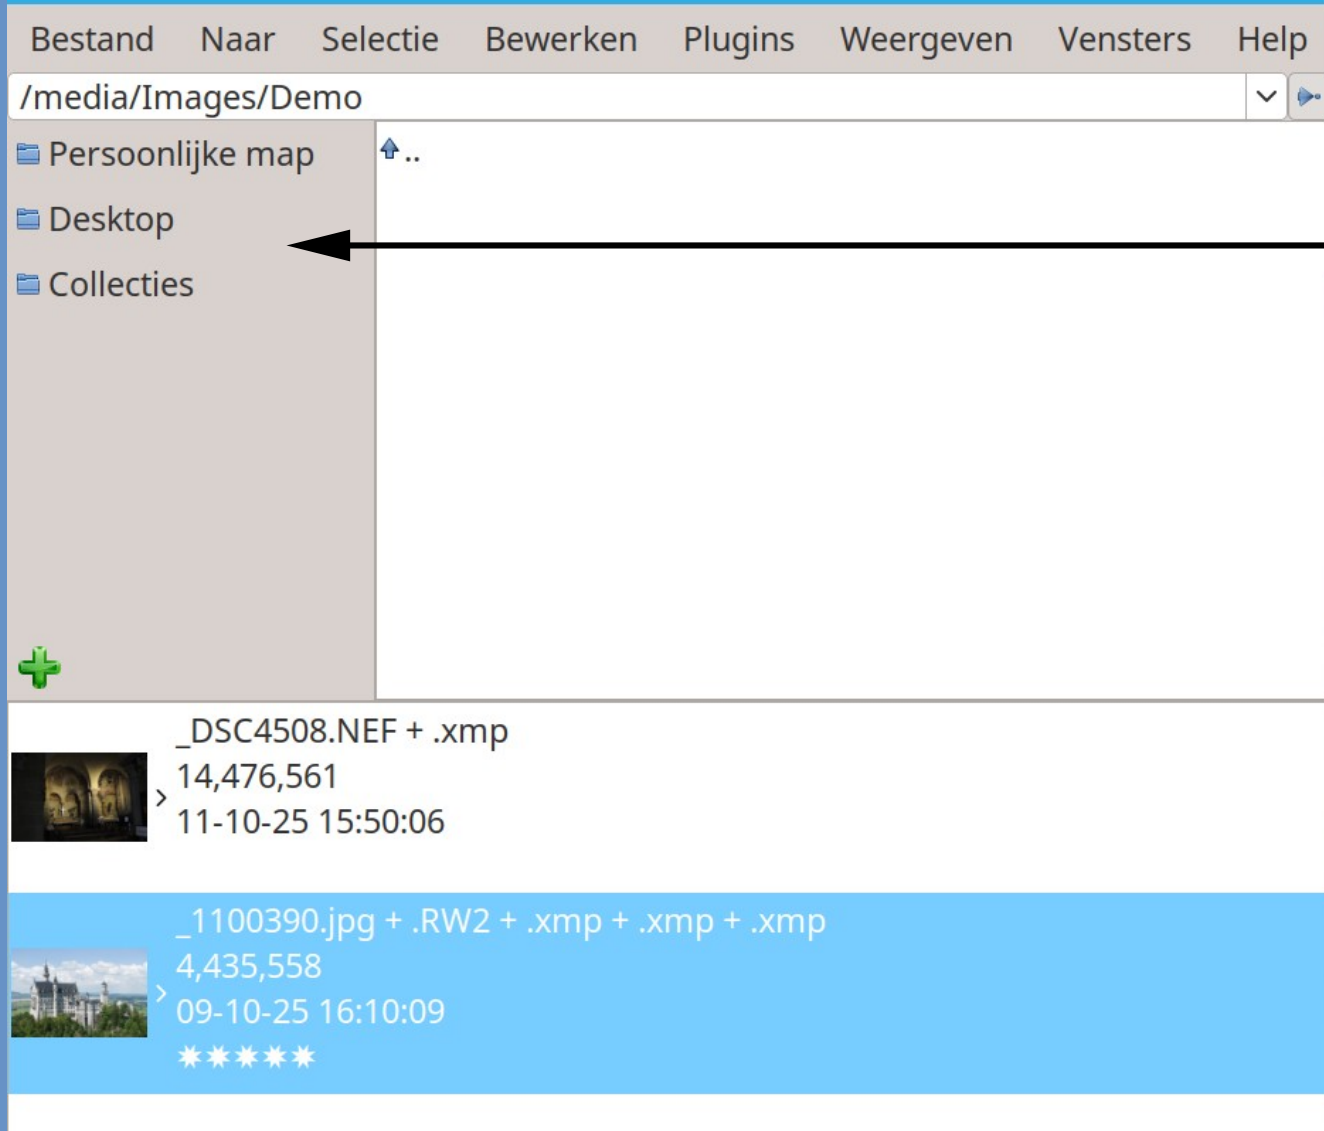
Bestand Naar Selectie Bewerken Plugins Weergeven Vensters Help

/media/Images/Demo

Persoonlijke map

Desktop

Collecties

..

_DSC4508.NEF + .xmp
14,476,561
11-10-25 15:50:06

_1100390.jpg + .RW2 + .xmp + .xmp + .xmp
4,435,558
09-10-25 16:10:09
✱✱✱✱✱